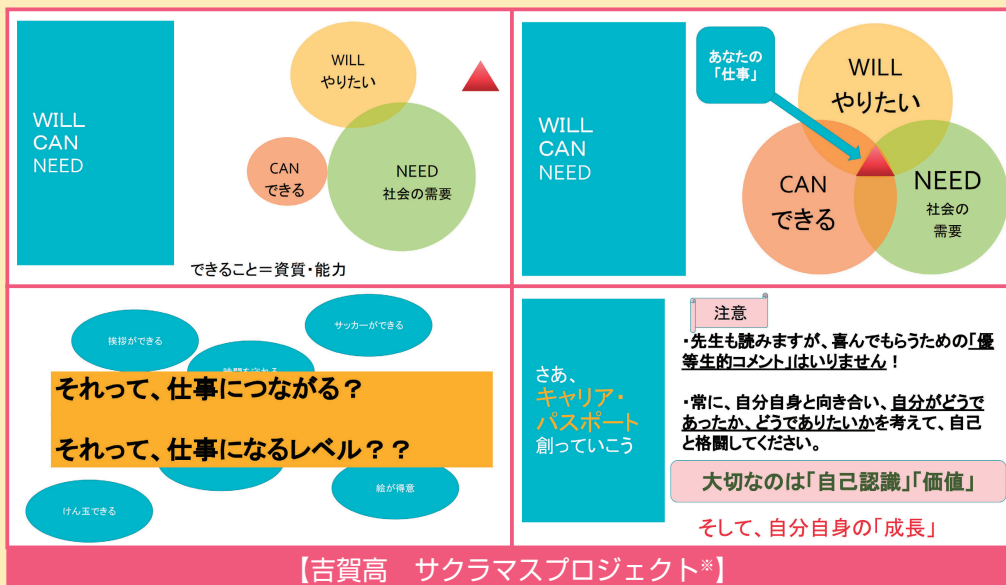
WILL
CAN
NEED

WILL
やりたい

CAN
できる

NEED
社会の需要

できること＝資質・能力

WILL
CAN
NEED

あなたの
「仕事」

WILL
やりたい

CAN
できる

NEED
社会の
需要

挨拶ができる

サッカーができる

時間を守れる

それって、仕事につながる？

それって、仕事になるレベル？？

けん玉できる

絵が得意

さあ、
キャリア・
パスポート
創っていこう

注意

・先生も読みますが、喜んでもらうための「優等生的コメント」はいりません！

・常に、自分自身と向き合い、自分がどうであったか、どうでありたいかを考えて、自己と格闘してください。

大切なのは「自己認識」「価値」

そして、自分自身の「成長」

【吉賀高　サクラマスプロジェクト※】